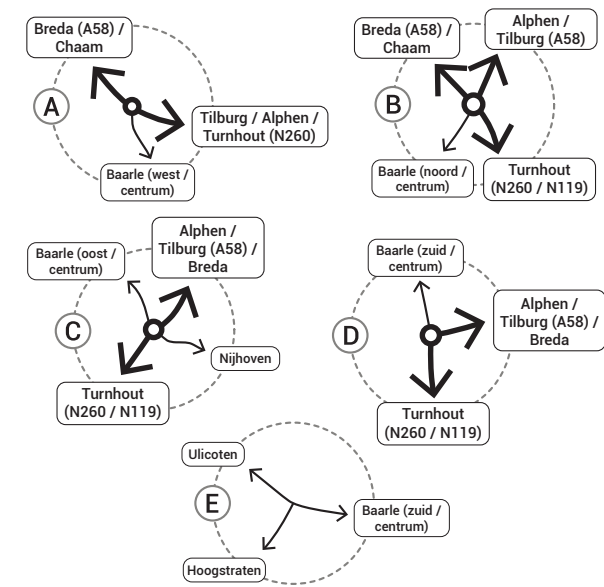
Breda (A58) / Chaam

A

Tilburg / Alphen / Turnhout (N260)

Baarle (west / centrum)

Breda (A58) / Chaam

Alphen / Tilburg (A58)

B

Baarle (noord / centrum)

Turnhout (N260 / N119)

Baarle (oost / centrum)

Alphen / Tilburg (A58) / Breda

C

Nijhoven

Turnhout (N260 / N119)

Baarle (zuid / centrum)

D

Alphen / Tilburg (A58) / Breda

Turnhout (N260 / N119)

Ulicoten

E

Baarle (zuid / centrum)

Hoogstraten